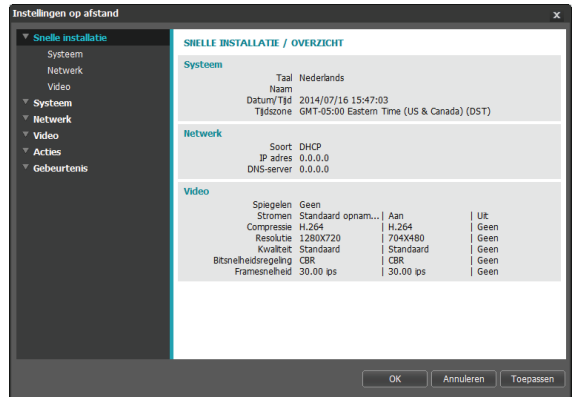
Instellingen op afstand

x

Snelle installatie
Systeem
Netwerk
Video
Systeem
Netwerk
Video
Acties
Gebeurtenis

SNELLE INSTALLATIE / OVERZICHT

Systeem

| | |
|---|---|
| Taal | Nederlands |
| Naam | |
| Datum/Tijd | 2014/07/16 15:47:03 |
| Tijdszone | GMT-05:00 Eastern Time (US & Canada) (DST) |

Netwerk

| | |
|---|---|
| Soort | DHCP |
| IP adres | 0.0.0.0 |
| DNS-server | 0.0.0.0 |

Video

| | | | |
|---|---|---|---|
| Spiegelen | Geen | | |
| Stromen | Standaard opnam... | Aan | Uit |
| Compressie | H.264 | H.264 | Geen |
| Resolutie | 1280X720 | 704X480 | Geen |
| Kwaliteit | Standaard | Standaard | Geen |
| Bitsnelheidsregeling | CBR | CBR | Geen |
| Framesnelheid | 30.00 ips | 30.00 ips | Geen |

OK
Annuleren
Toepassen